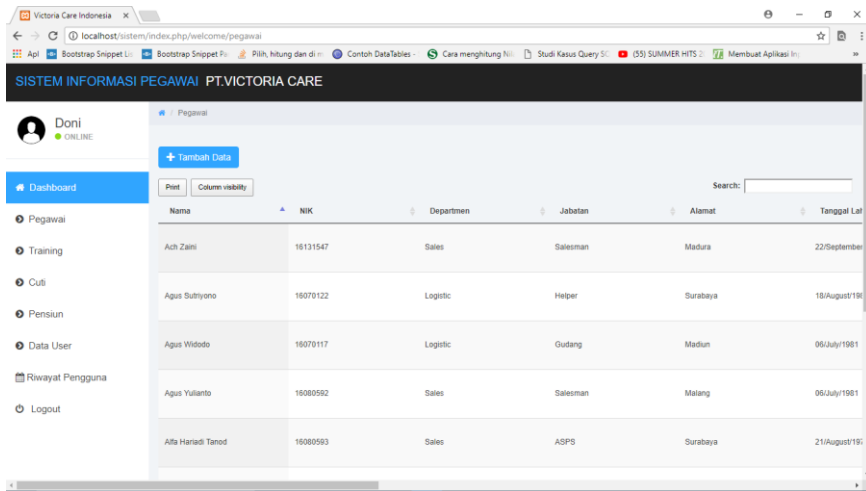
Victoria Care Indonesia ×

localhost/sistem/index.php/welcome/pegawai

Apl | Bootstrap Snippet Lis | Bootstrap Snippet Pa | Pilih, hitung dan di | Contoh DataTables - | Cara menghitung Ni | Studi Kasus Query SC | (55) SUMMER HITS 2 | Membuat Aplikasi In | »

SISTEM INFORMASI PEGAWAI PT.VICTORIA CARE

Doni
ONLINE

Dashboard
Pegawai
Training
Cuti
Pensiun
Data User
Riwayat Pengguna
Logout

/ Pegawai

+ Tambah Data

Print | Column visibility

Search:

| Nama | NIK | Departmen | Jabatan | Alamat | Tanggal Lah |
|---|---|---|---|---|---|
| Ach Zaini | 16131547 | Sales | Salesman | Madura | 22/September |
| Agus Sutriyono | 16070122 | Logistic | Helper | Surabaya | 18/August/19 |
| Agus Widodo | 16070117 | Logistic | Gudang | Madiun | 06/July/1981 |
| Agus Yulianto | 16080592 | Sales | Salesman | Malang | 06/July/1981 |
| Alfa Hariadi Tanod | 16080593 | Sales | ASPS | Surabaya | 21/August/19 |